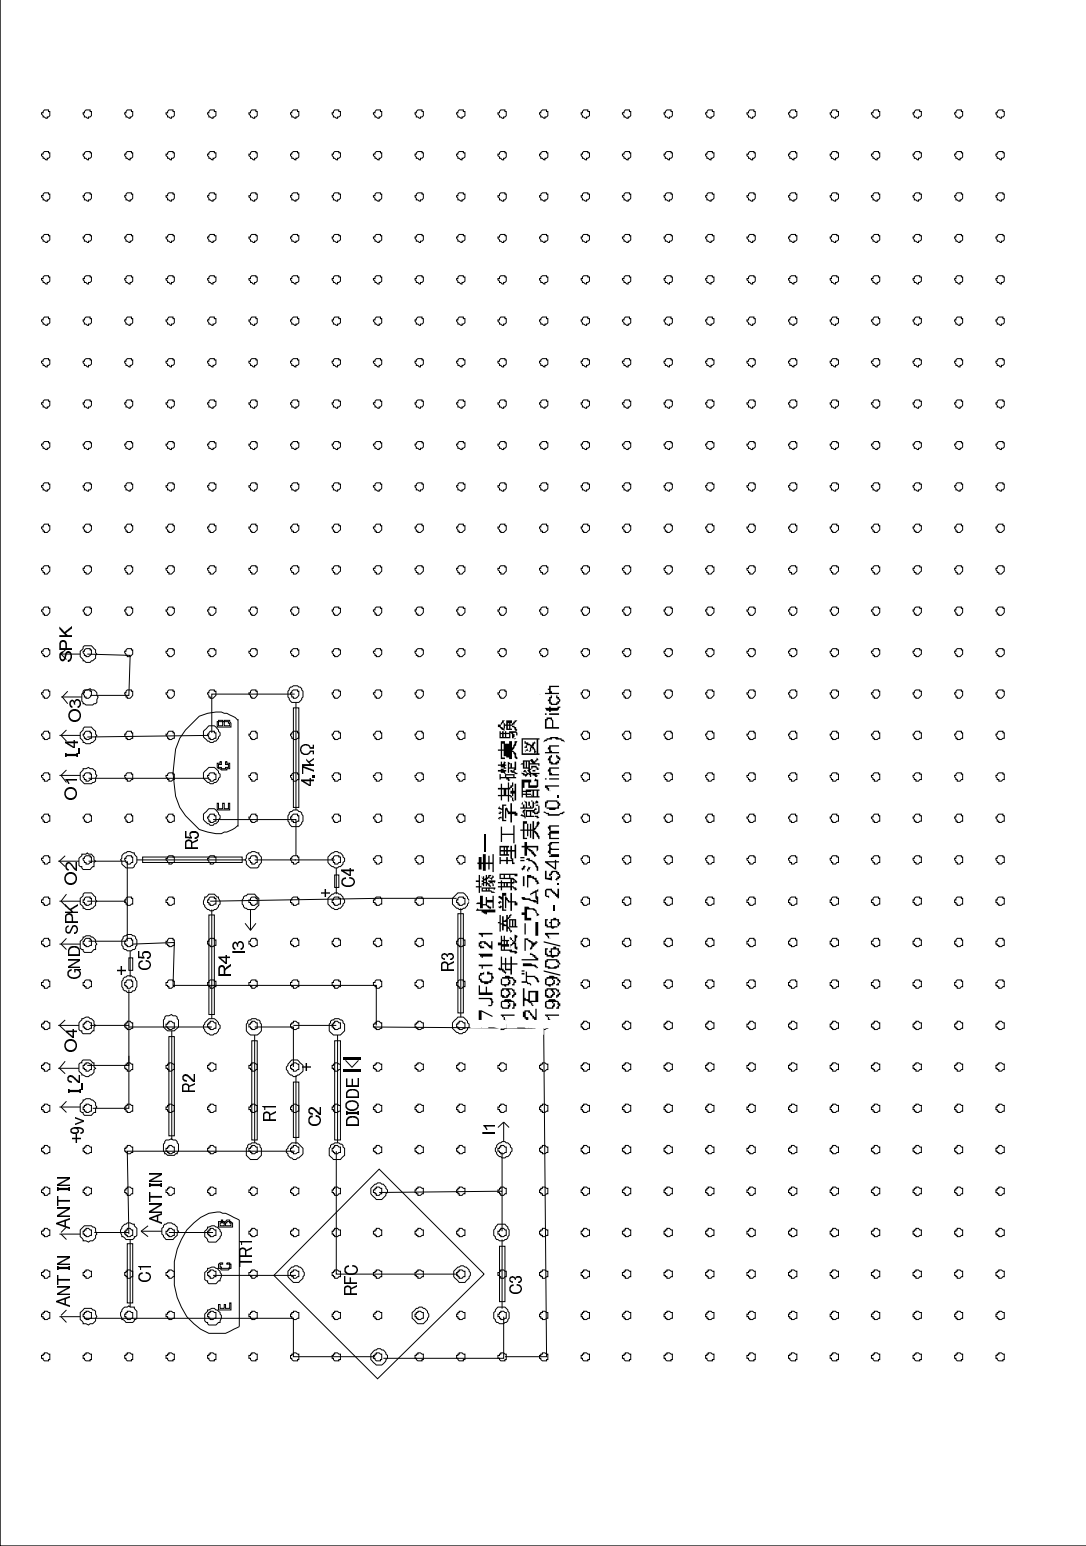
SPK
O3
L4
O1
B
C
E
4.7kΩ
R5
O2
C4
SPK
GND
C5
R4
I3
R3
O4
L2
+9v
R2
R1
C2
DIODE
I1
ANT IN
ANT IN
ANT IN
C1
B
C
E
TR1
RFC
C3

7JFC1121 佐藤圭一
1999年度春学期 理工学基礎実験
2石ゲルマニウムラジオ実態配線図
1999/06/16 - 2.54mm (0.1inch) Pitch